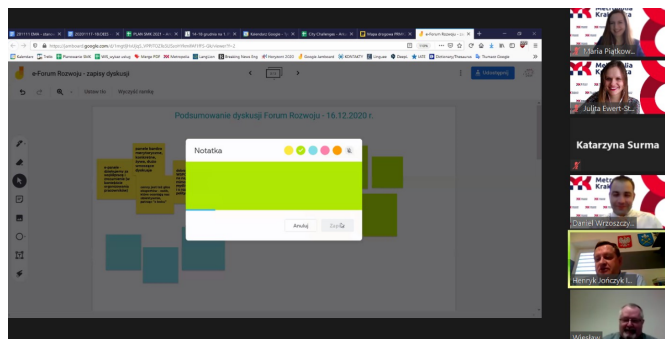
e-Forum Rozwoju - zapisy dyskusji

Usuń to

Wyczyść tablicę

Podsumowanie dyskusji Forum Rozwoju - 16.12.2020 r.

Notatka

Anuluj

Zapisz

Udostępnij

Maria Piątkow

Julita Ewert-S

Katarzyna Surma

Daniel Wrzoszcz

Henryk Jonczyk

Wiesław

https://jamboard.google.com

Kalendarz

Trello

Planowanie SMK

Mapa PDF

Metropolia

Language

Breaking News Eng

Google Jamboard

KONTAKTY

Linguee

Deepl

Dictionary/Thesaurus

Tłumacz Google

Kalendarz Google

City Challenge

e-Forum Rozwoju

PLAN SMK 2021

16-16 grudnia